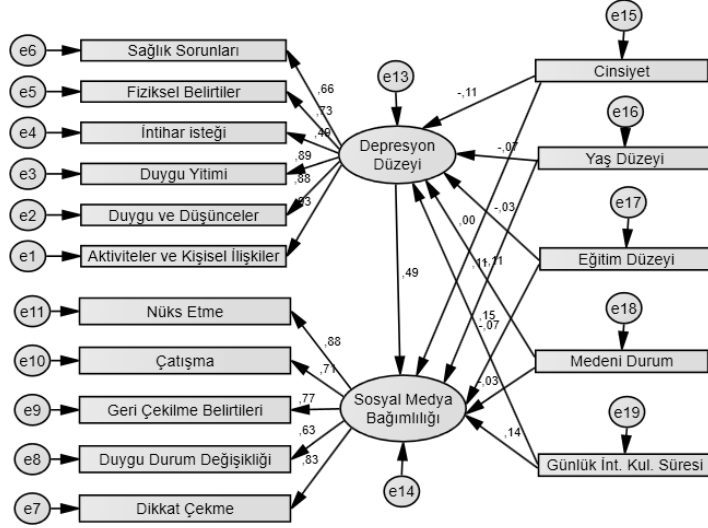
e15
e6
Sağlık Sorunları
e13
Cinsiyet
e5
Fiziksel Belirtiler
,66
,73
-,11
e16
e4
İntihar isteği
,49
Depresyon Düzeyi
-,07
e3
Duygu Yitimi
,89
,88
Yaş Düzeyi
e2
Duygu ve Düşünceler
,83
-,03
e17
e1
Aktiviteler ve Kişisel İlişkiler
,00
,11
,11
Eğitim Düzeyi
,49
e11
Nüks Etme
,15
-,07
e18
,88
e10
Çatışma
,71
Medeni Durum
-,03
e9
Geri Çekilme Belirtileri
,77
Sosyal Medya Bağımlılığı
e19
,63
,14
e8
Duygu Durum Değişikliği
,83
Günlük İnt. Kul. Süresi
e7
Dikkat Çekme
e14